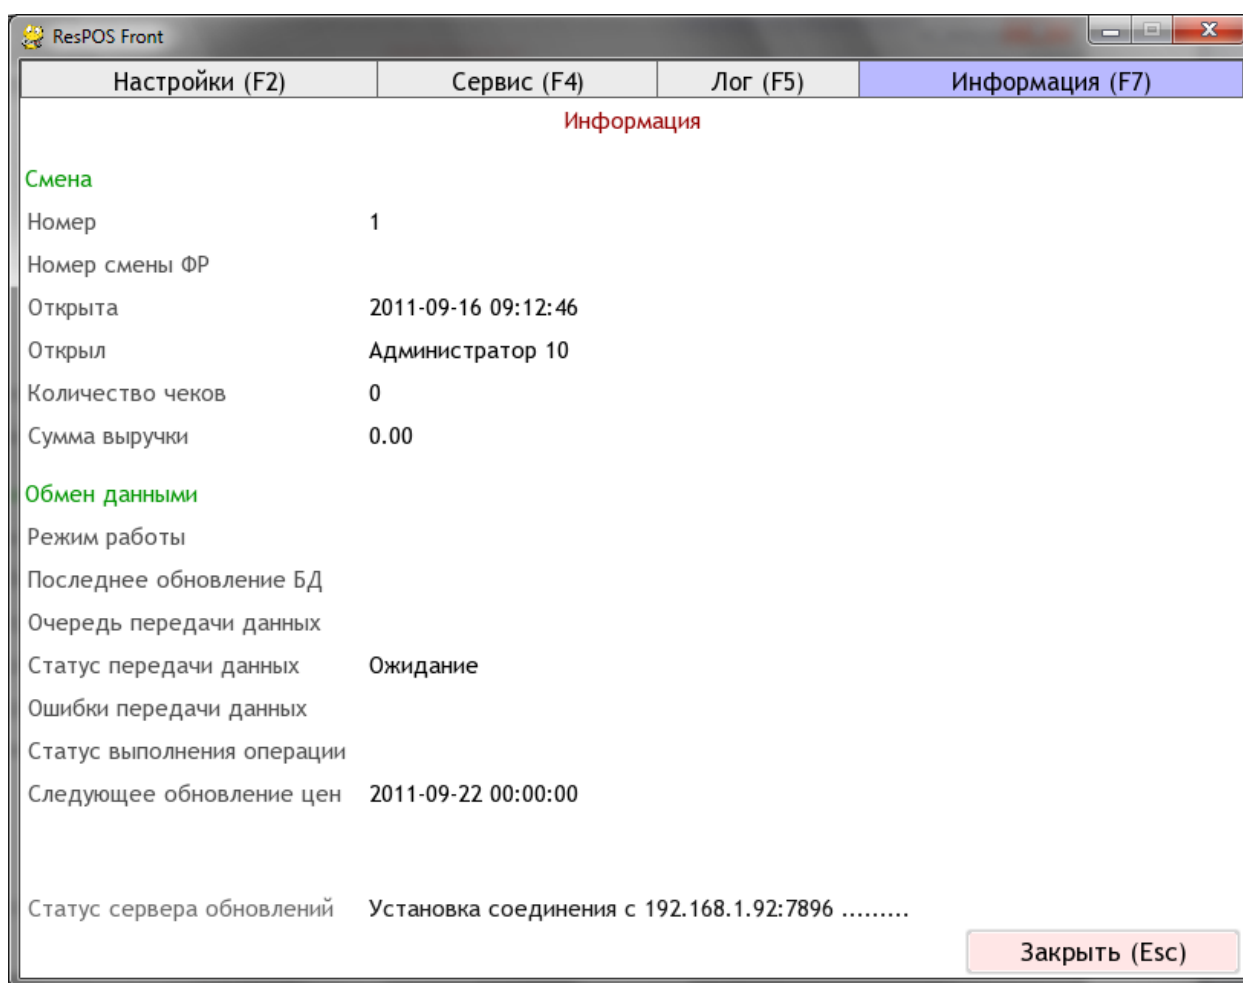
ResPOS Front

Настройки (F2) | Сервис (F4) | Лог (F5) | Информация (F7)

Информация

Смена

Номер 1

Номер смены ФР

Открыта 2011-09-16 09:12:46

Открыл Администратор 10

Количество чеков 0

Сумма выручки 0.00

Обмен данными

Режим работы

Последнее обновление БД

Очередь передачи данных

Статус передачи данных Ожидание

Ошибки передачи данных

Статус выполнения операции

Следующее обновление цен 2011-09-22 00:00:00

Статус сервера обновлений Установка соединения с 192.168.1.92:7896 .........

Закрыть (Esc)